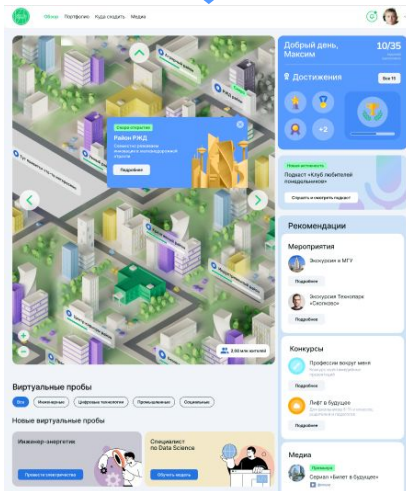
Обзор Портфолио Куда сходить Медиа

Добрый день, Максим

10/35

Достижения

Все 15

+2

Новая активность
Подкаст «Клуб любителей понедельников»

Слушать и смотреть подкаст

Рекомендации

Мероприятия

Экскурсия в МГУ

Подробнее

Экскурсия Технопарк «Сколково»

Подробнее

Конкурсы

Профессии вокруг меня

Лифт в будущее

Медиа

Сериал «Билет в будущее»

Новое открытие
Район РЖД

Подробнее

Виртуальные пробы

Все Инженерные Цифровые технологии Промышленные Социальные

Новые виртуальные пробы

Инженер-энергетик

Пройти пробу

Специалист по Data Science

Обучить модель